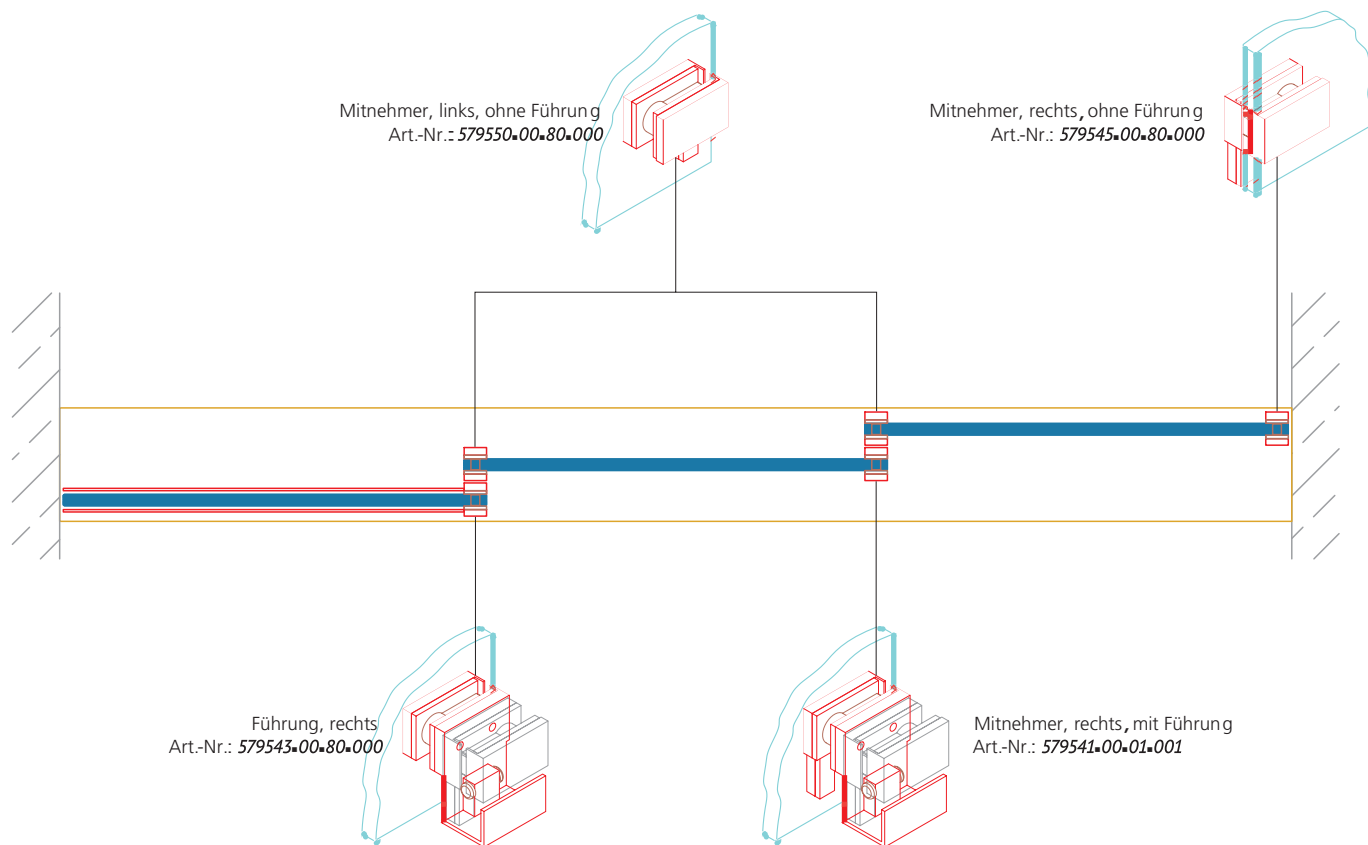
Mitnehmer, links, ohne Führung
Art.-Nr.: 579550.00.80.000

Mitnehmer, rechts, ohne Führung
Art.-Nr.: 579545.00.80.000

Führung, rechts
Art.-Nr.: 579543.00.80.000

Mitnehmer, rechts, mit Führung
Art.-Nr.: 579541.00.01.001